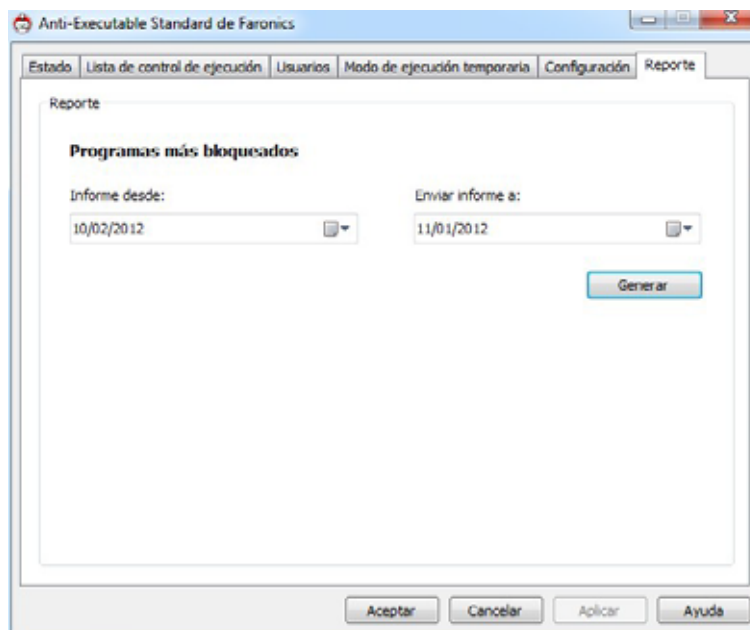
Anti-Executable Standard de Faronics

Estado | Lista de control de ejecución | Usuarios | Modo de ejecución temporaria | Configuración | Reporte

Reporte

Programas más bloqueados

Informe desde:

10/02/2012

Enviar informe a:

11/01/2012

Generar

Aceptar

Cancelar

Aplicar

Ayuda